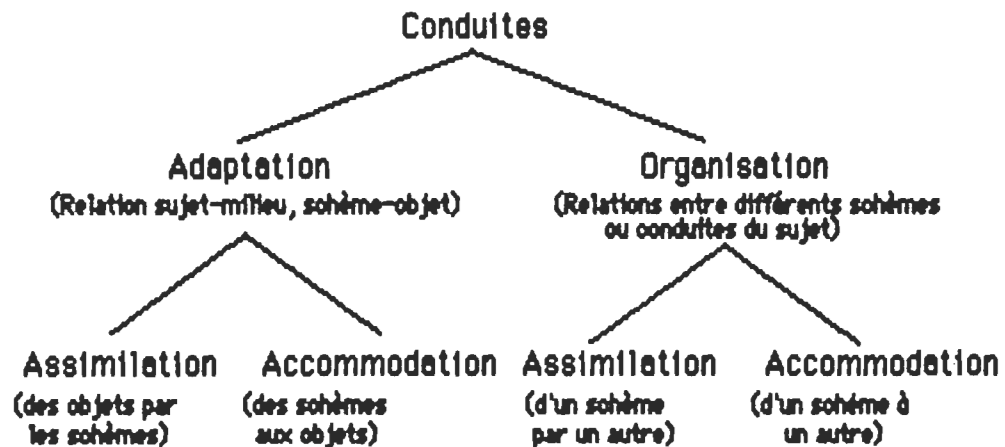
Conduites

Adaptation
(Relation sujet-milieu, schème-objet)

Organisation
(Relations entre différents schèmes ou conduites du sujet)

Assimilation
(des objets par les schèmes)

Accommodation
(des schèmes aux objets)

Assimilation
(d'un schème par un autre)

Accommodation
(d'un schème à un autre)